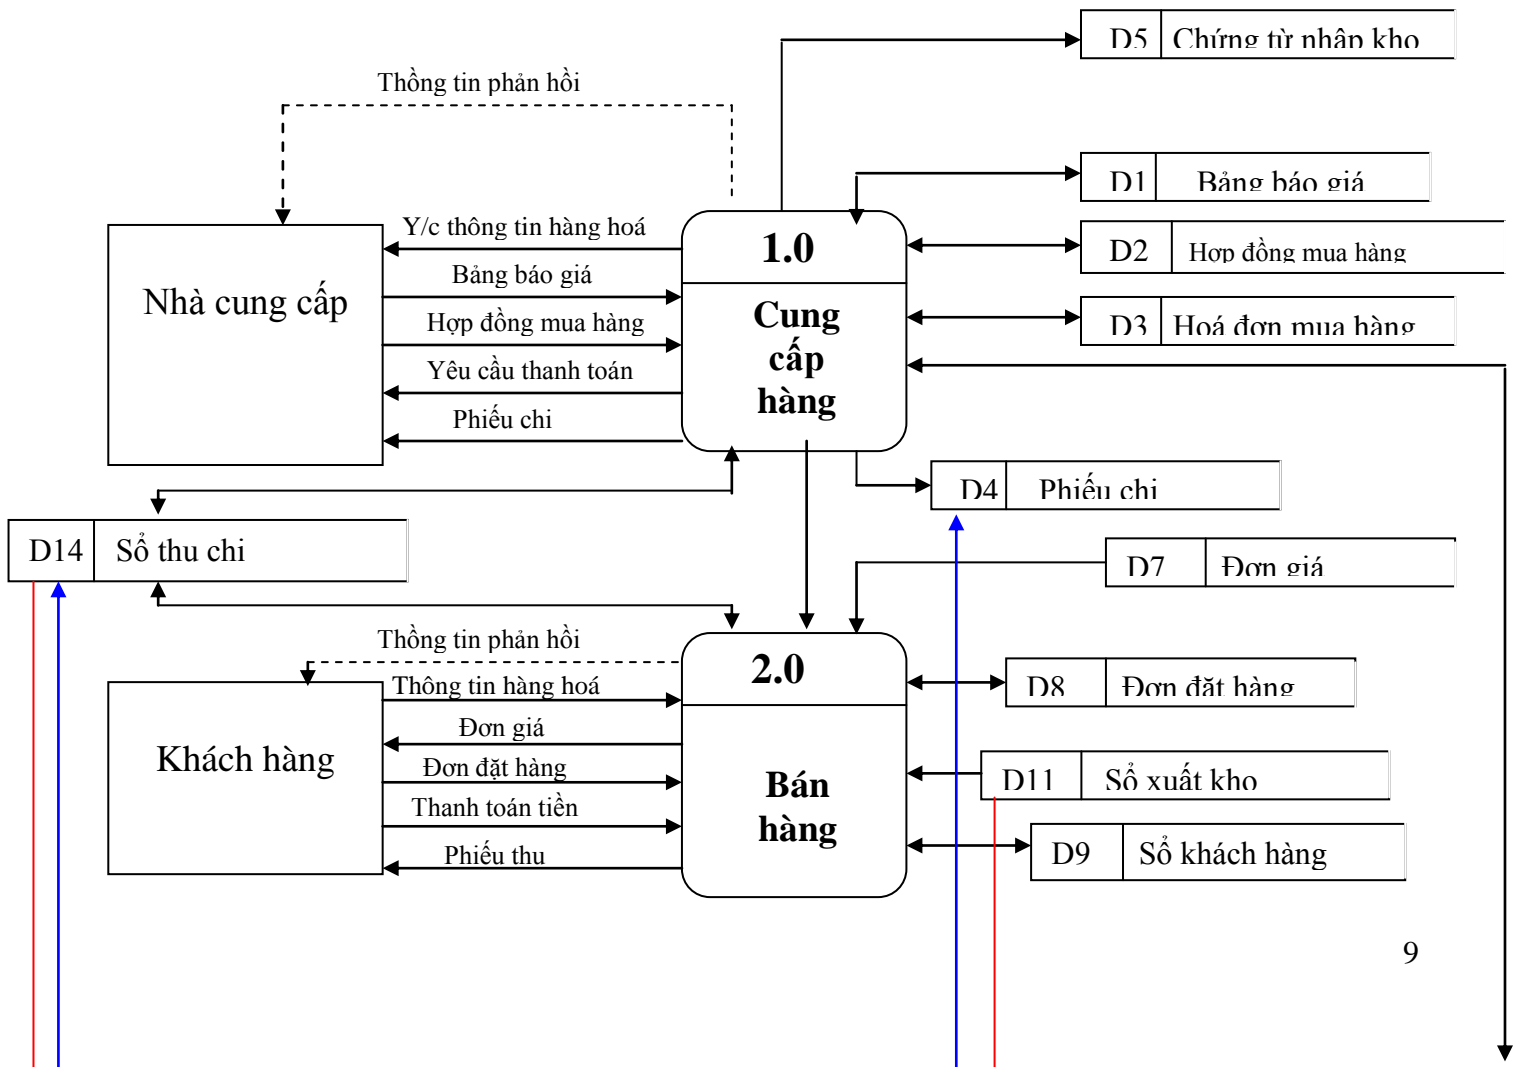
D5 Chứng từ nhập kho

Thông tin phản hồi

D1 Bảng báo giá

D2 Hợp đồng mua hàng

D3 Hoá đơn mua hàng

Nhà cung cấp

Y/c thông tin hàng hoá

Bảng báo giá

Hợp đồng mua hàng

Yêu cầu thanh toán

Phiếu chi

1.0

Cung cấp hàng

D4 Phiếu chi

D14 Sổ thu chi

D7 Đơn giá

Thông tin phản hồi

2.0

D8 Đơn đặt hàng

Khách hàng

Thông tin hàng hoá

Đơn giá

Đơn đặt hàng

Thanh toán tiền

Phiếu thu

Bán hàng

D11 Sổ xuất kho

D9 Sổ khách hàng

9